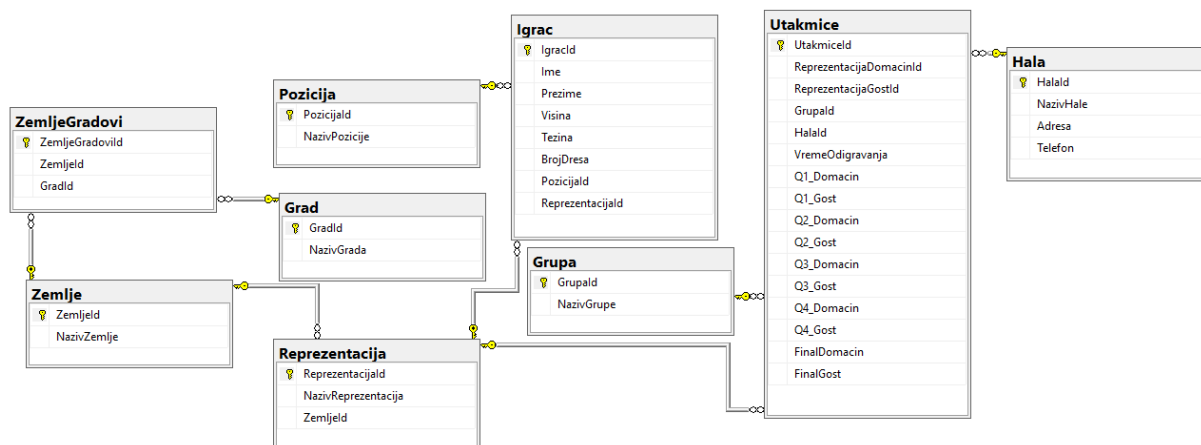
Igrac
IgracId
Ime
Prezime
Visina
Tezina
BrojDresa
PozicijaId
ReprezentacijaId

Utakmice
UtakmiceId
ReprezentacijaDomacinId
ReprezentacijaGostId
GrupaId
HalaId
VremeOdigravanja
Q1_Domacin
Q1_Gost
Q2_Domacin
Q2_Gost
Q3_Domacin
Q3_Gost
Q4_Domacin
Q4_Gost
FinalDomacin
FinalGost

Hala
HalaId
NazivHale
Adresa
Telefon

Pozicija
PozicijaId
NazivPozicije

ZemljeGradovi
ZemljeGradoviId
ZemljeId
GradId

Grad
GradId
NazivGrada

Grupa
GrupaId
NazivGrupe

Zemlje
ZemljeId
NazivZemlje

Reprezentacija
ReprezentacijaId
NazivReprezentacija
ZemljeId